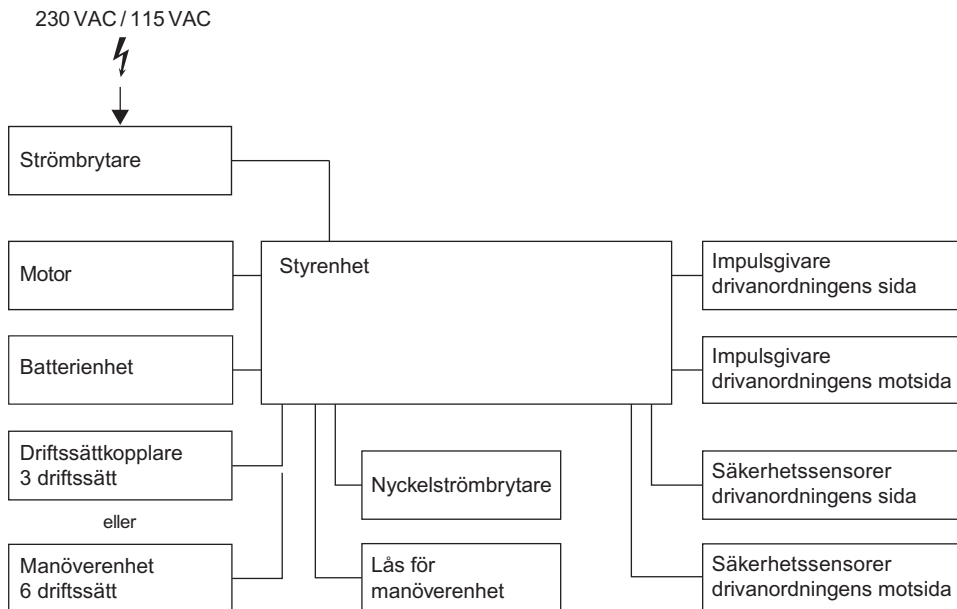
230 VAC / 115 VAC

Strömbrytare

Motor

Styrenhet

Impulsgivare drivanordningens sida

Batterienhet

Impulsgivare drivanordningens motsida

Driftssättkopplare 3 driftssätt

Nyckelströmbrytare

Säkerhetssensorer drivanordningens sida

eller

Manöverenhet 6 driftssätt

Lås för manöverenhet

Säkerhetssensorer drivanordningens motsida